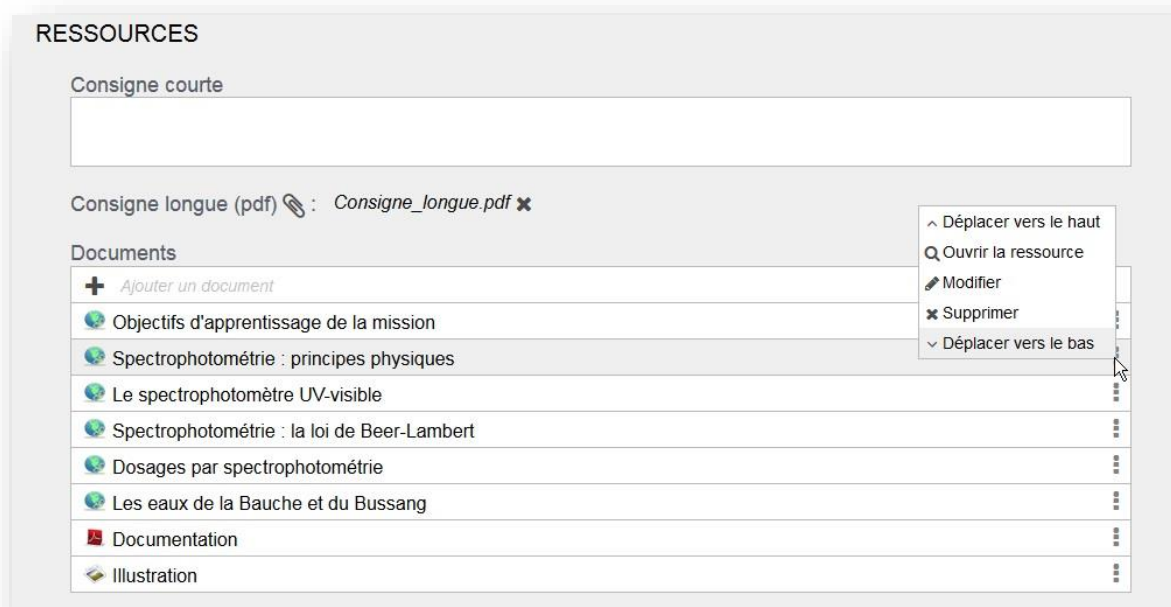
RESSOURCES

Consigne courte

Consigne longue (pdf) : *Consigne_longue.pdf* ✖

Documents

+ Ajouter un document

Objectifs d'apprentissage de la mission

Spectrophotométrie : principes physiques

Le spectrophotomètre UV-visible

Spectrophotométrie : la loi de Beer-Lambert

Dosages par spectrophotométrie

Les eaux de la Bauche et du Bussang

Documentation

Illustration

Déplacer vers le haut
Ouvrir la ressource
Modifier
Supprimer
Déplacer vers le bas